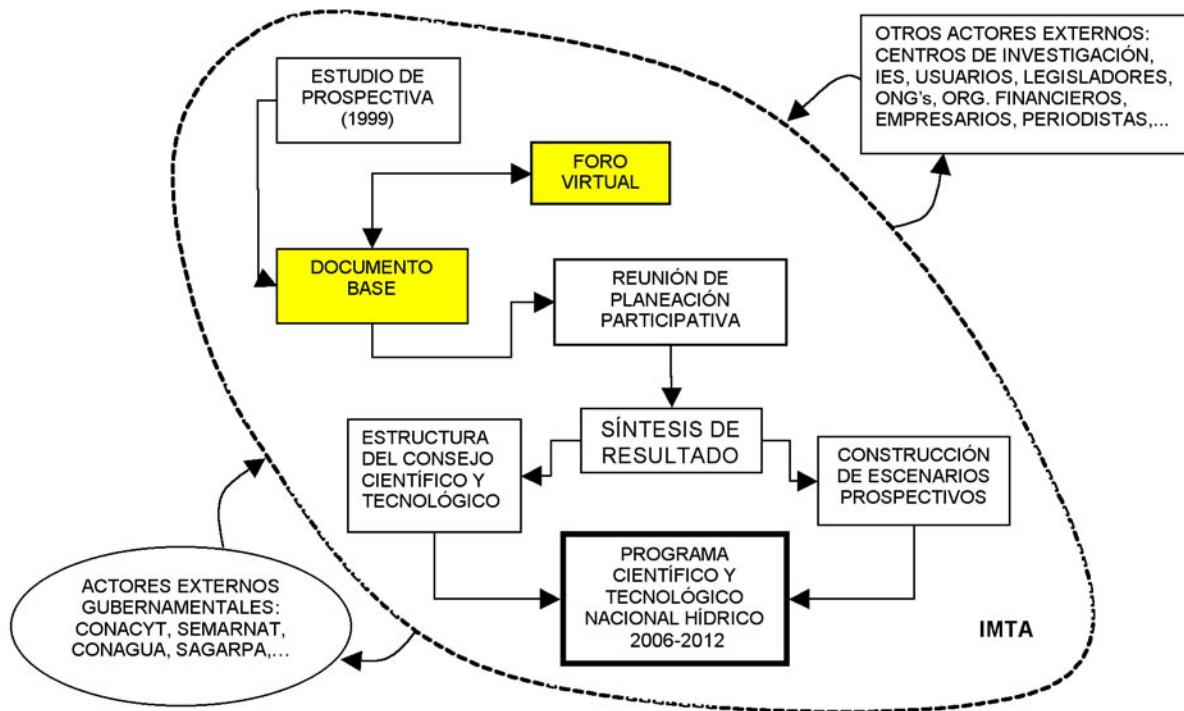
OTROS ACTORES EXTERNOS: CENTROS DE INVESTIGACIÓN, IES, USUARIOS, LEGISLADORES, ONG's, ORG. FINANCIEROS, EMPRESARIOS, PERIODISTAS,...

ESTUDIO DE PROSPECTIVA (1999)

FORO VIRTUAL

DOCUMENTO BASE

REUNIÓN DE PLANEACIÓN PARTICIPATIVA

SÍNTESIS DE RESULTADO

ESTRUCTURA DEL CONSEJO CIENTÍFICO Y TECNOLÓGICO

CONSTRUCCIÓN DE ESCENARIOS PROSPECTIVOS

PROGRAMA CIENTÍFICO Y TECNOLÓGICO NACIONAL HÍDRICO 2006-2012

ACTORES EXTERNOS GUBERNAMENTALES: CONACYT, SEMARNAT, CONAGUA, SAGARPA,...

IMTA